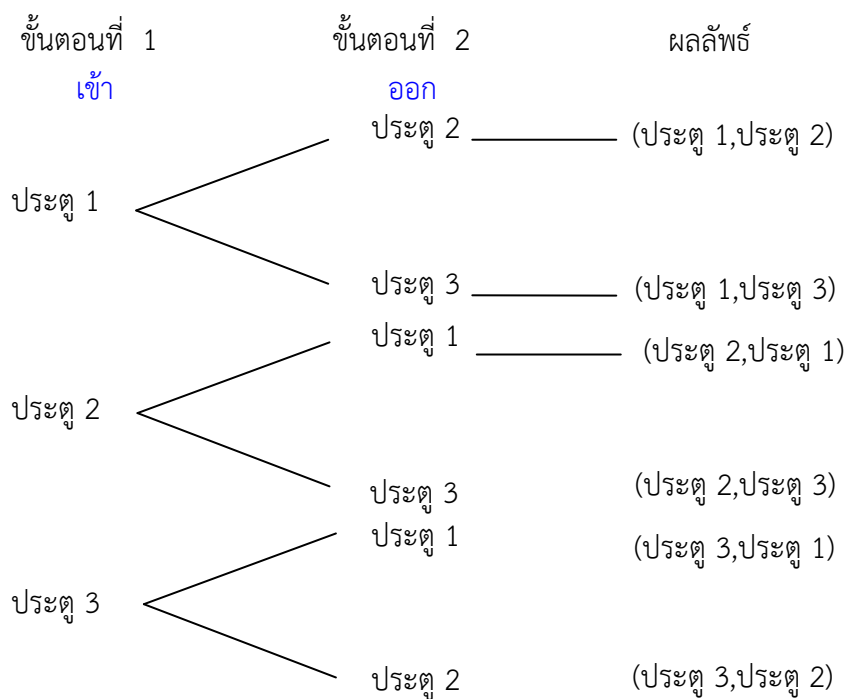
ขั้นตอนที่ 1 ขั้นตอนที่ 2 ผลลัพธ์

เข้า ออก

ประตู 2 (ประตู 1,ประตู 2)

ประตู 1

ประตู 3 (ประตู 1,ประตู 3)

ประตู 1 (ประตู 2,ประตู 1)

ประตู 2

ประตู 3 (ประตู 2,ประตู 3)

ประตู 1 (ประตู 3,ประตู 1)

ประตู 3

ประตู 2 (ประตู 3,ประตู 2)